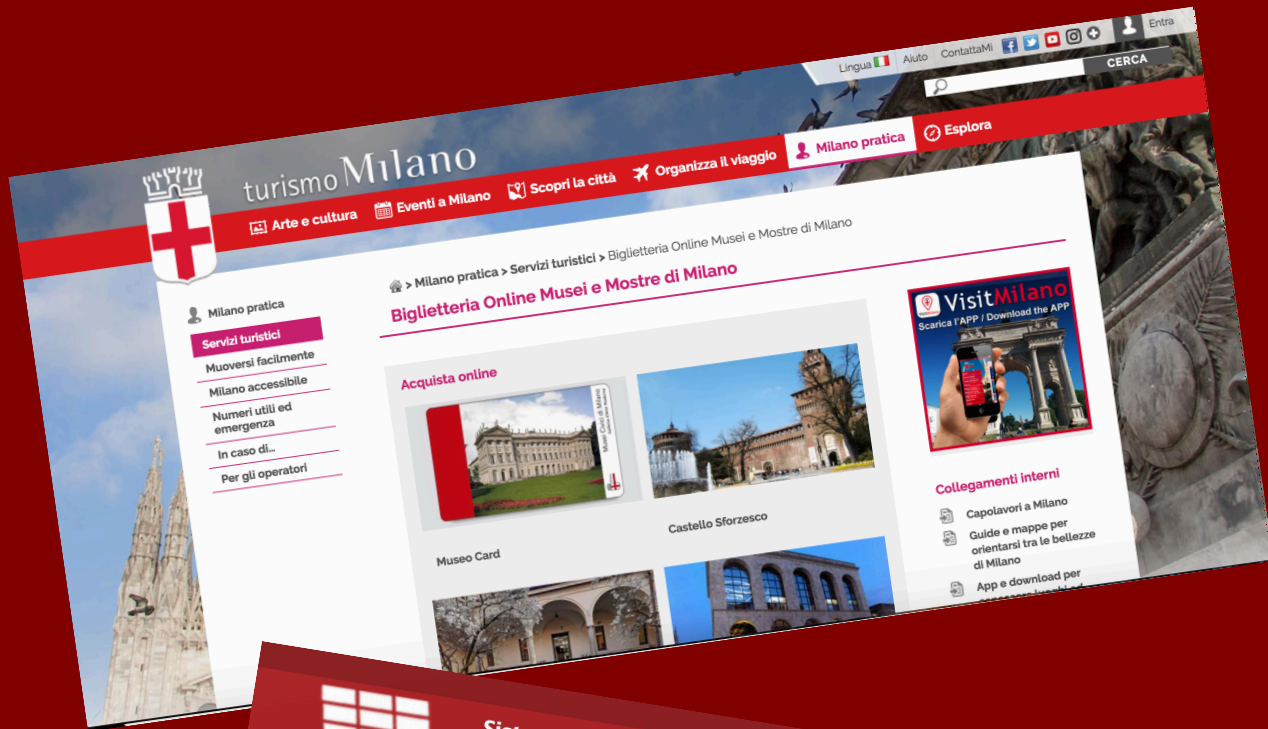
Entra

Lingua | Aiuto | ContattaMi

CERCA

turismo Milano

Arte e cultura | Eventi a Milano | Scopri la città | Organizza il viaggio | Milano pratica | Esplora

> Milano pratica > Servizi turistici > Biglietteria Online Musei e Mostre di Milano

Biglietteria Online Musei e Mostre di Milano

Milano pratica
Servizi turistici
Muoversi facilmente
Milano accessibile
Numeri utili ed emergenza
In caso di...
Per gli operatori

Acquista online

Museo Card

Castello Sforzesco

VisitMilano
Scarica l'APP / Download the APP

Collegamenti interni

Capolavori a Milano
Guide e mappe per orientarsi tra le bellezze di Milano
App e download per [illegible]

Si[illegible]